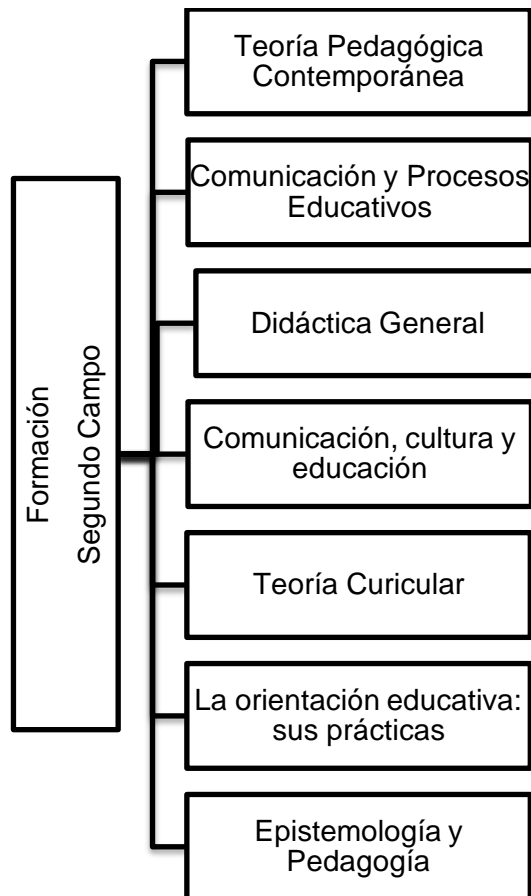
Formación
Segundo Campo

Teoría Pedagógica Contemporánea

Comunicación y Procesos Educativos

Didáctica General

Comunicación, cultura y educación

Teoría Curicular

La orientación educativa: sus prácticas

Epistemología y Pedagogía